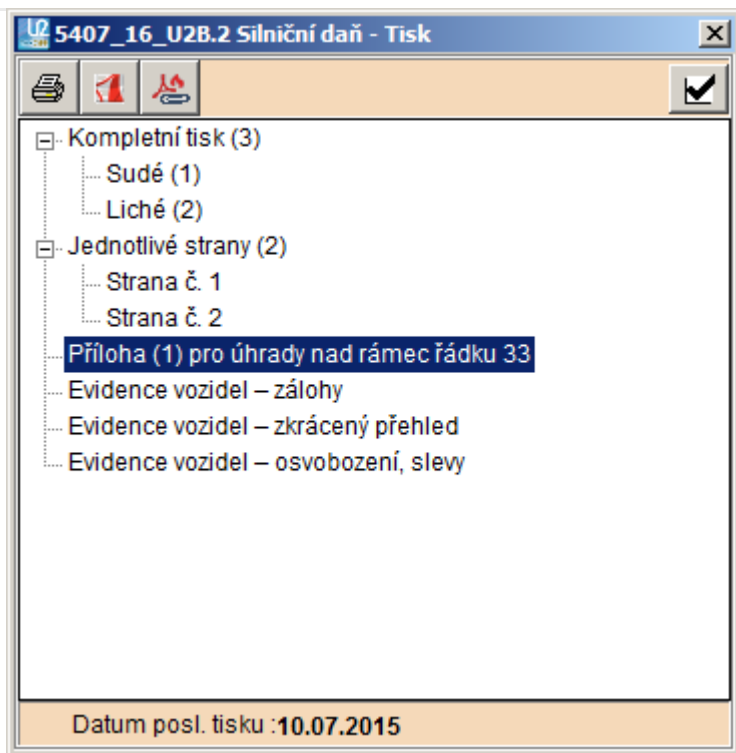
5407_16_U2B.2 Silniční daň - Tisk

Kompletní tisk (3)
Sudé (1)
Liché (2)
Jednotlivé strany (2)
Strana č. 1
Strana č. 2
Příloha (1) pro úhrady nad rámec řádku 33
Evidence vozidel – zálohy
Evidence vozidel – zkrácený přehled
Evidence vozidel – osvobození, slevy

Datum posl. tisku : 10.07.2015